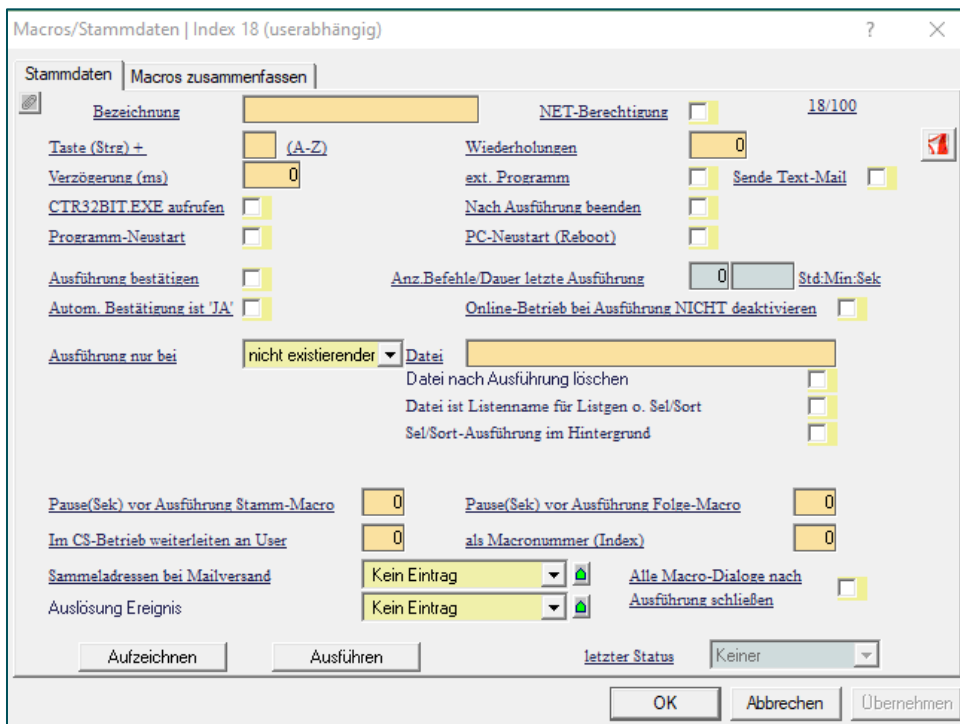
Macros/Stammdaten | Index 18 (userabhängig)

?

X

Stammdaten

Macros zusammenfassen

Bezeichnung

NET-Berechtigung

18/100

Taste (Strg) +

(A-Z)

Wiederholungen

0

Verzögerung (ms)

0

ext. Programm

Sende Text-Mail

CTR32BIT.EXE aufrufen

Nach Ausführung beenden

Programm-Neustart

PC-Neustart (Reboot)

Ausführung bestätigen

Anz.Befehle/Dauer letzte Ausführung

0

Std:Min:Sek

Autom. Bestätigung ist 'JA'

Online-Betrieb bei Ausführung NICHT deaktivieren

Ausführung nur bei

nicht existierender

Datei

Datei nach Ausführung löschen

Datei ist Listenname für Listgen o. Sel/Sort

Sel/Sort-Ausführung im Hintergrund

Pause(Sek) vor Ausführung Stamm-Macro

0

Pause(Sek) vor Ausführung Folge-Macro

0

Im CS-Betrieb weiterleiten an User

0

als Macronummer (Index)

0

Sammeladressen bei Mailversand

Kein Eintrag

Alle Macro-Dialoge nach Ausführung schließen

Auslösung Ereignis

Kein Eintrag

Aufzeichnen

Ausführen

letzter Status

Keiner

OK

Abbrechen

Übernehmen